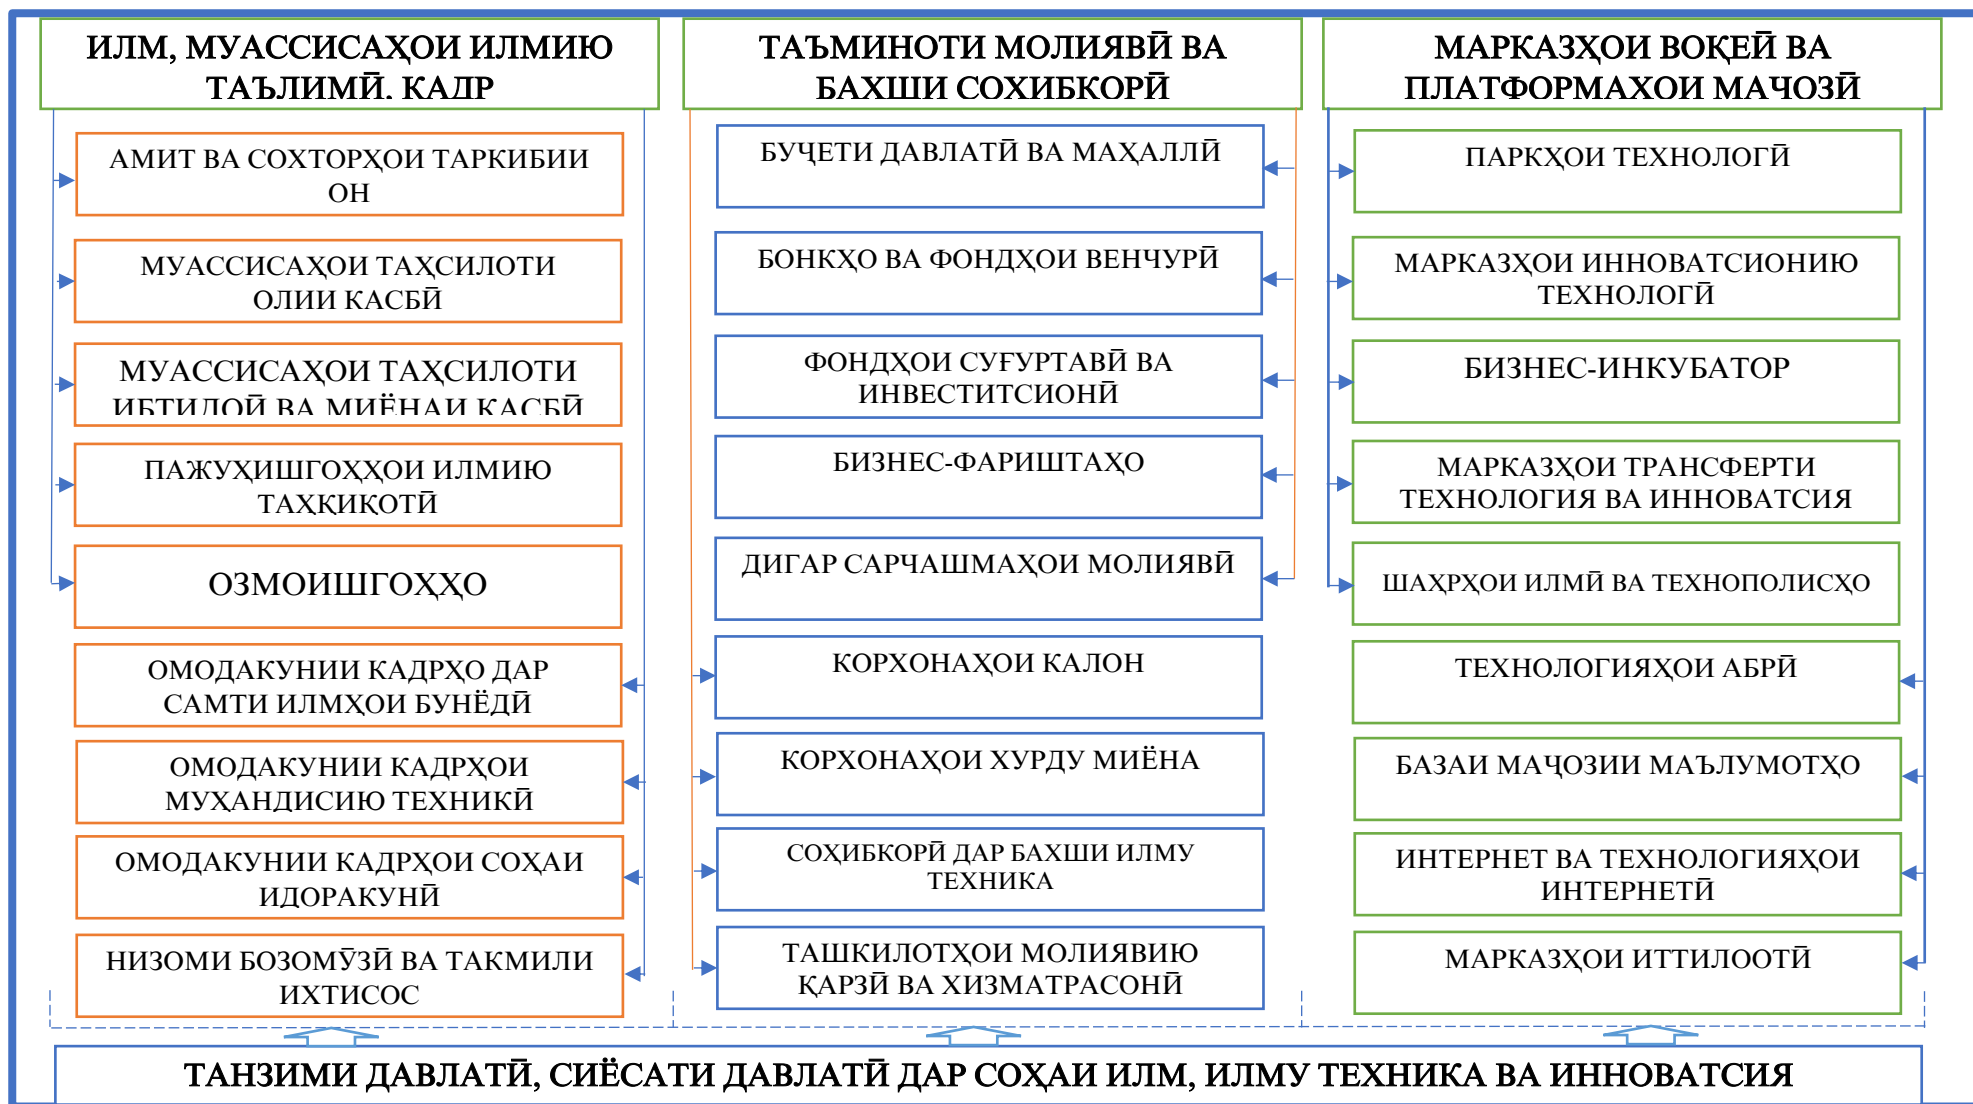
ИЛМ, МУАССИСАҲОИ ИЛМИЮ ТАЪЛИМӢ. КАДР

АМИТ ВА СОХТОРҲОИ ТАРКИБИИ ОН

МУАССИСАҲОИ ТАҲСИЛОТИ ОЛИИ КАСБӢ

МУАССИСАҲОИ ТАҲСИЛОТИ ИБТИДОӢ ВА МИЁНАИ КАСБӢ

ПАЖУҲИШГОҲҲОИ ИЛМИЮ ТАҲҚИҚОТӢ

ОЗМОИШГОҲҲО

ОМОДАКУНИИ КАДРҲО ДАР САМТИ ИЛМҲОИ БУНЁДӢ

ОМОДАКУНИИ КАДРҲОИ МУҲАНДИСИЮ ТЕХНИКӢ

ОМОДАКУНИИ КАДРҲОИ СОҲАИ ИДОРАКУНӢ

НИЗОМИ БОЗОМӮЗӢ ВА ТАКМИЛИ ИХТИСОС

ТАЪМИНОТИ МОЛИЯВӢ ВА БАХШИ СОҲИБКОРӢ

БУҶЕТИ ДАВЛАТӢ ВА МАҲАЛЛӢ

БОНКҲО ВА ФОНДҲОИ ВЕНЧУРӢ

ФОНДҲОИ СУҒУРТАВӢ ВА ИНВЕСТИТСИОНӢ

БИЗНЕС-ФАРИШТАҲО

ДИГАР САРЧАШМАҲОИ МОЛИЯВӢ

КОРХОНАҲОИ КАЛОН

КОРХОНАҲОИ ХУРДУ МИЁНА

СОҲИБКОРӢ ДАР БАХШИ ИЛМУ ТЕХНИКА

ТАШКИЛОТҲОИ МОЛИЯВИЮ ҚАРЗӢ ВА ХИЗМАТРАСОНӢ

МАРКАЗҲОИ ВОҚЕӢ ВА ПЛАТФОРМАҲОИ МАҶОЗӢ

ПАРКҲОИ ТЕХНОЛОГӢ

МАРКАЗҲОИ ИННОВАТСИОНИЮ ТЕХНОЛОГӢ

БИЗНЕС-ИНКУБАТОР

МАРКАЗҲОИ ТРАНСФЕРТИ ТЕХНОЛОГИЯ ВА ИННОВАТСИЯ

ШАҲРҲОИ ИЛМӢ ВА ТЕХНОПОЛИСҲО

ТЕХНОЛОГИЯҲОИ АБРӢ

БАЗАИ МАҶОЗИИ МАЪЛУМОТҲО

ИНТЕРНЕТ ВА ТЕХНОЛОГИЯҲОИ ИНТЕРНЕТӢ

МАРКАЗҲОИ ИТТИЛООТӢ

ТАНЗИМИ ДАВЛАТӢ, СИЁСАТИ ДАВЛАТӢ ДАР СОҲАИ ИЛМ, ИЛМУ ТЕХНИКА ВА ИННОВАТСИЯ